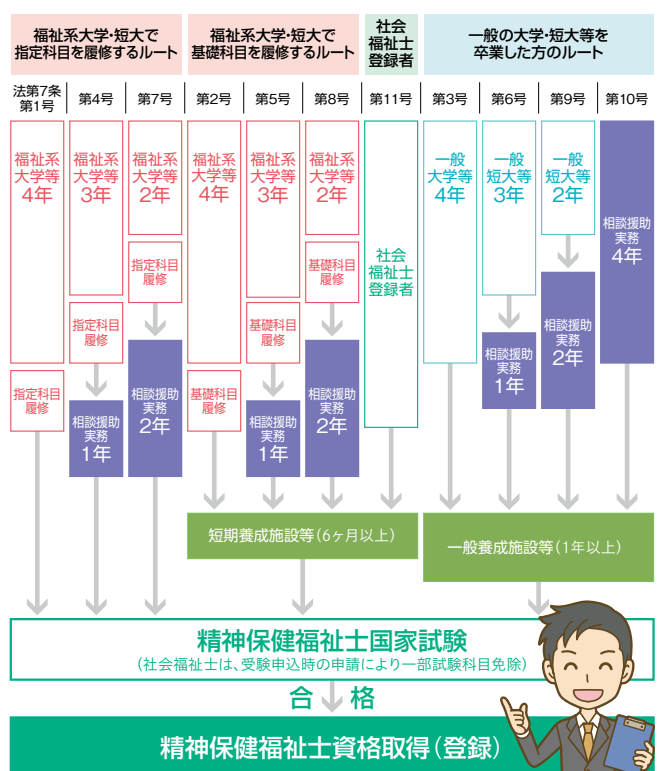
福祉系大学・短大で指定科目を履修するルート

福祉系大学・短大で基礎科目を履修するルート

社会福祉士登録者

一般の大学・短大等を卒業した方のルート

法第7条第1号

第4号

第7号

第2号

第5号

第8号

第11号

第3号

第6号

第9号

第10号

福祉系大学等4年

指定科目履修

福祉系大学等3年

指定科目履修

相談援助実務1年

福祉系大学等2年

指定科目履修

相談援助実務2年

福祉系大学等4年

基礎科目履修

福祉系大学等3年

基礎科目履修

相談援助実務1年

福祉系大学等2年

基礎科目履修

相談援助実務2年

社会福祉士登録者

一般大学等4年

一般短大等3年

相談援助実務1年

一般短大等2年

相談援助実務2年

相談援助実務4年

短期養成施設等（6ヶ月以上）

一般養成施設等（1年以上）

精神保健福祉士国家試験

（社会福祉士は、受験申込時の申請により一部試験科目免除）

合格

精神保健福祉士資格取得（登録）